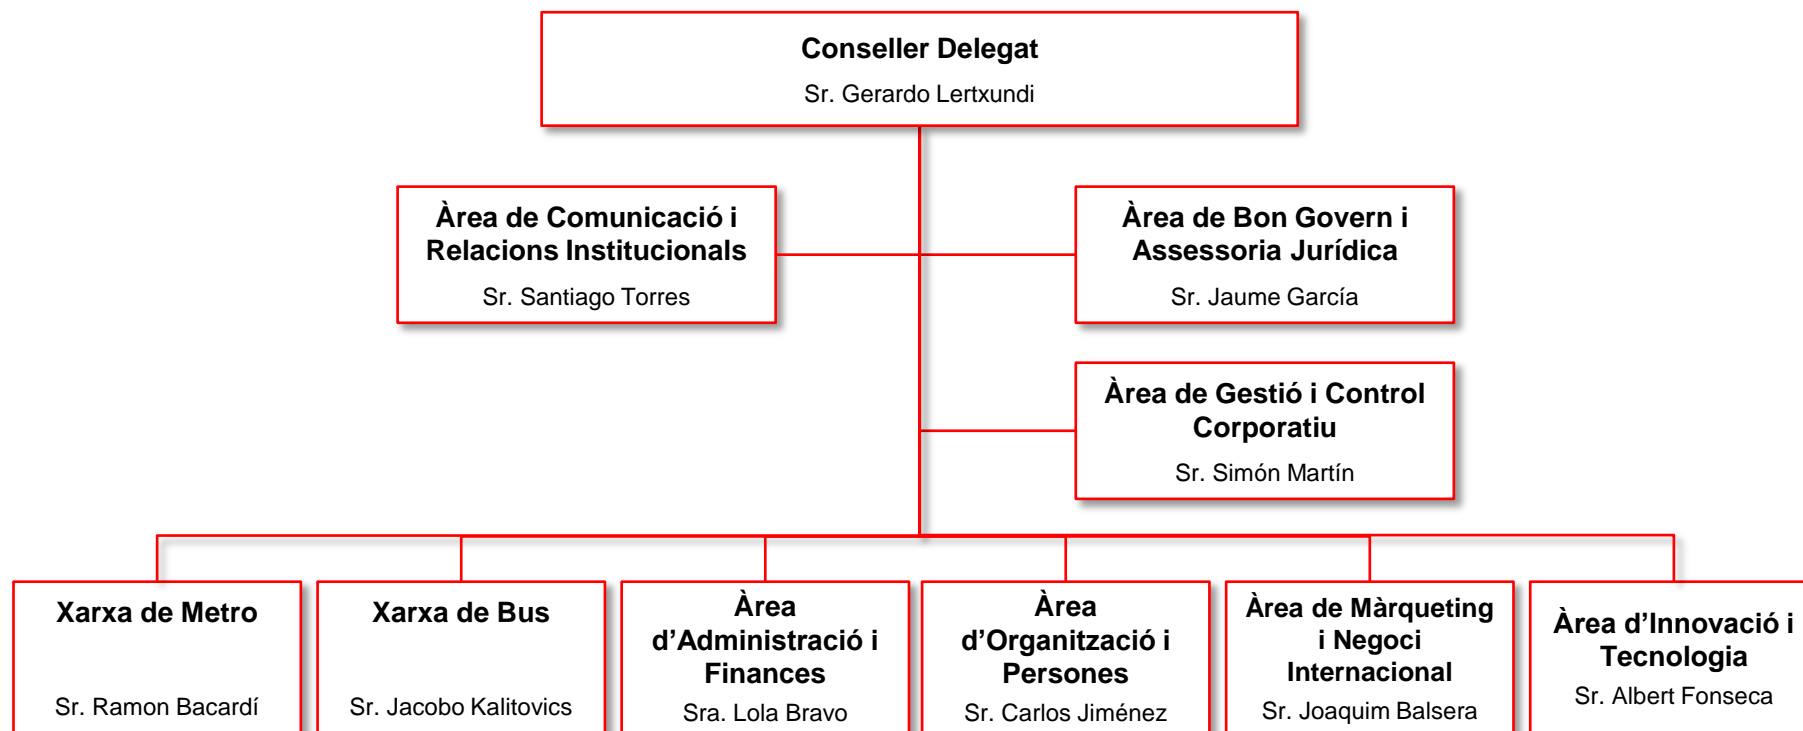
Conseller Delegat
Sr. Gerardo Lertxundi

Àrea de Comunicació i Relacions Institucionals
Sr. Santiago Torres

Àrea de Bon Govern i Assessoria Jurídica
Sr. Jaume García

Àrea de Gestió i Control Corporatiu
Sr. Simón Martín

Xarxa de Metro
Sr. Ramon Bacardí

Xarxa de Bus
Sr. Jacobo Kalitovics

Àrea d'Administració i Finances
Sra. Lola Bravo

Àrea d'Organització i Persones
Sr. Carlos Jiménez

Àrea de Màrqueting i Negoci Internacional
Sr. Joaquim Balsera

Àrea d'Innovació i Tecnologia
Sr. Albert Fonseca